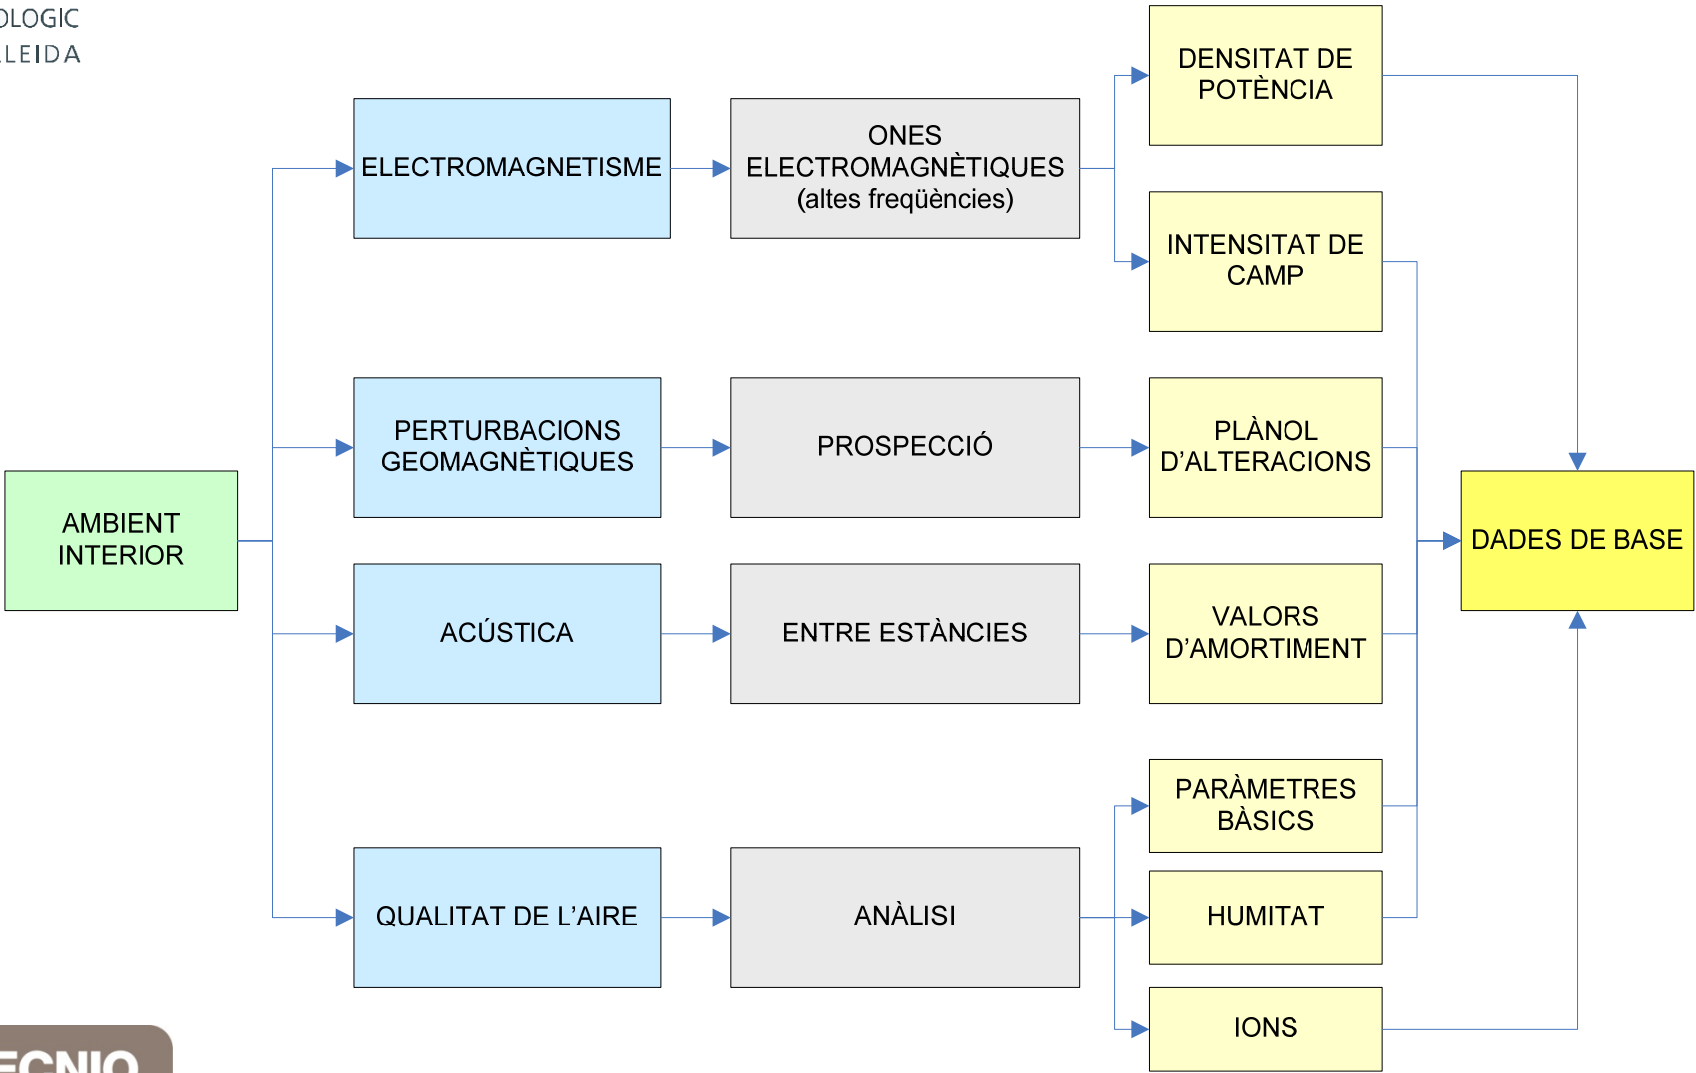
OLOGIC
LEIDA

ELECTROMAGNETISME

ONES ELECTROMAGNÈTIQUES (altes freqüències)

DENSITAT DE POTÈNCIA

INTENSITAT DE CAMP

AMBIENT INTERIOR

PERTURBACIONS GEOMAGNÈTIQUES

PROSPECCIÓ

PLÀNOL D'ALTERACIONS

DADES DE BASE

ACÚSTICA

ENTRE ESTÀNCIES

VALORS D'AMORTIMENT

PARÀMETRES BÀSICS

QUALITAT DE L'AIRE

ANÀLISI

HUMITAT

IONS

ECNIO